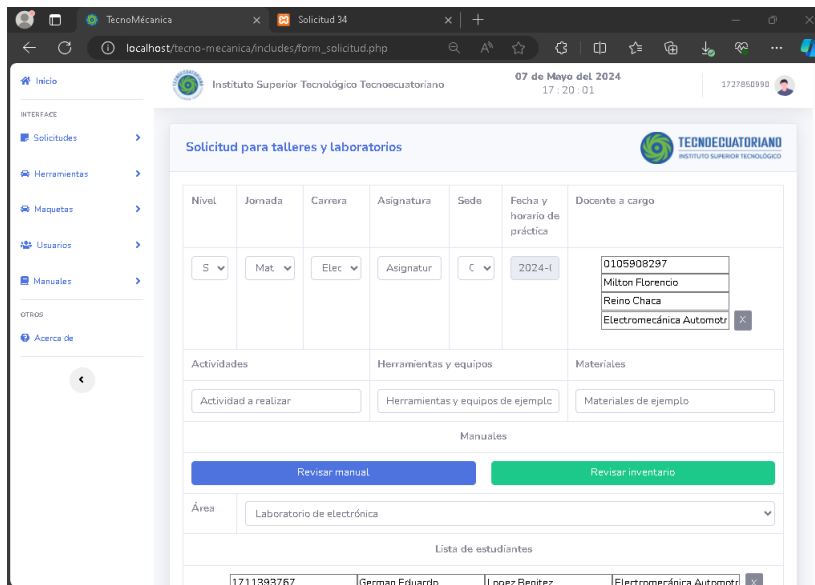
TecnoMécanica ×
Solicitud 34 ×
+
localhost/tecno-mecanica/includes/form_solicitud.php

Inicio
INTERFACE
Solicitudes
Herramientas
Maquetas
Usuarios
Manuales
OTROS
Acerca de

Instituto Superior Tecnológico Tecnoecuatoriano
07 de Mayo del 2024
17 : 20 : 01
1727850990

Solicitud para talleres y laboratorios
TECNOECUATORIANO
INSTITUTO SUPERIOR TECNOLÓGICO

| Nivel | Jornada | Carrera | Asignatura | Sede | Fecha y horario de práctica | Docente a cargo |
|---|---|---|---|---|---|---|
| S | Mat | Elec | Asignatur | C | 2024-( | 0105908297 Milton Florencio Reino Chaca Electromecánica Automotr X |

Actividades
Herramientas y equipos
Materiales
Actividad a realizar
Herramientas y equipos de ejemplo
Materiales de ejemplo
Manuales
Revisar manual
Revisar inventario
Área
Laboratorio de electrónica
Lista de estudiantes
1711393767 German Eduardo Lopez Benitez Electromecánica Automotr X